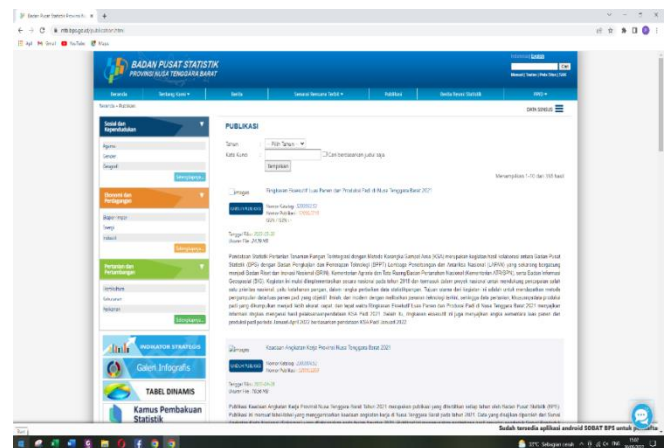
Badan Pusat Statistik Provinsi N... ×  +

ntb.bps.go.id/publication.html

Apl  Gmail  YouTube  Maps

BADAN PUSAT STATISTIK
PROVINSI NUSA TENGGARA BARAT

Beranda | Tentang Kami | Berita | Sensus Penduduk | Publikasi | Berita Resmi Statistik | PPID

Beranda > Publikasi

DATA SENSUS

Sosial dan Kependudukan
Agama
Gender
Geografi
Selengkapnya...

Ekonomi dan Perdagangan
Ekspor-Impor
Energi
Industri
Selengkapnya...

Pertanian dan Pertambangan
Hortikultura
Kehutanan
Perikanan
Selengkapnya...

INDIKATOR STRATEGIS
Galeri Infografis
TABEL DINAMIS
Kamus Pembakuan Statistik

PUBLIKASI

Tahun  Pilih Tahun
Kata Kunci  Cari berdasarkan judul saja
Tampilkan

Menampilkan 1-10 dari 338 buah

Ringkasan Eksekutif Luas Panen dan Produksi Padi di Nusa Tenggara Barat 2021

Nomor Katalog: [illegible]
Nomor Publikasi: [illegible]
ISSN / ISBN: -

Tanggal Rilis: 2022-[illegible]
Ukuran File: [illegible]

Pendataan Statistik Pertanian Tanaman Pangan Terintegrasi dengan Metode Kerangka Sampel Area (KSA) merupakan kegiatan hasil kolaborasi antara Badan Pusat Statistik (BPS) dengan Badan Pengkajian dan Penerapan Teknologi (BPPT) Lembaga Penerbangan dan Antariksa Nasional (LAPAN) yang sekarang bergabung menjadi Badan Riset dan Inovasi Nasional (BRIN), Kementerian Agraria dan Tata Ruang/Badan Pertanahan Nasional (Kementerian ATR/BPN), serta Badan Informasi Geospasial (BIG). Kegiatan ini mulai diimplementasikan secara nasional sejak tahun 2018 dan bertujuan dalam proyek nasional untuk membangun perumusan salah satu prioritas nasional... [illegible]

Kesatuan Angkatan Kerja Provinsi Nusa Tenggara Barat 2021

Nomor Katalog: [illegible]
Nomor Publikasi: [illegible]

Tanggal Rilis: 2022-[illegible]
Ukuran File: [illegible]

Publikasi Keadaan Angkatan Kerja Provinsi Nusa Tenggara Barat Tahun 2021 merupakan publikasi yang diterbitkan setiap tahun oleh Badan Pusat Statistik (BPS) Publikasi ini memuat informasi yang menggambarkan keadaan angkatan kerja di Nusa Tenggara Barat pada tahun 2021. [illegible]

Sudah tersedia aplikasi android SOBAT BPS untuk pencarian...

25°C Sebagian cerah